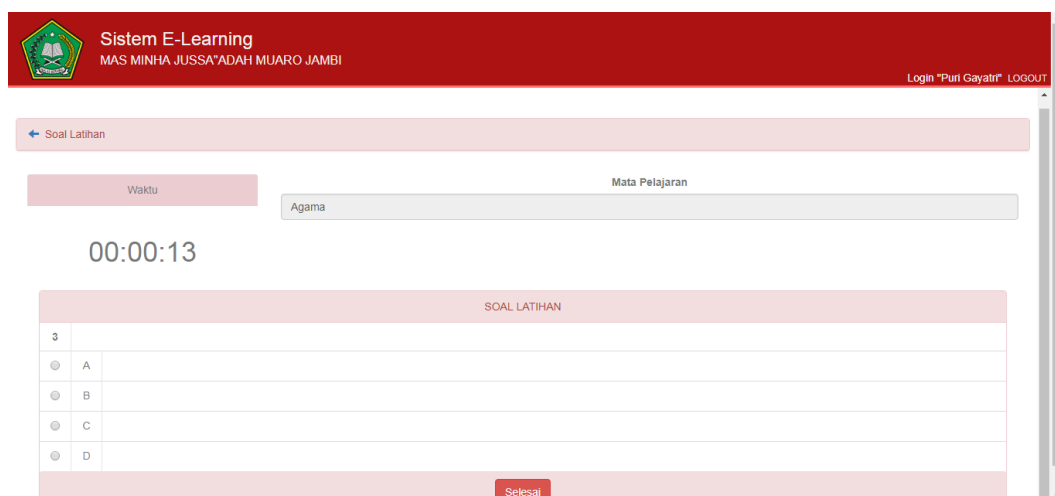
Sistem E-Learning
MAS MINHA JUSSA"ADAH MUARO JAMBI

Login "Puri Gayatri" LOGOUT

← Soal Latihan

Waktu

00:00:13

Mata Pelajaran

Agama

SOAL LATIHAN

| 3 | |
|---|---|
| A | |
| B | |
| C | |
| D | |

Selesai